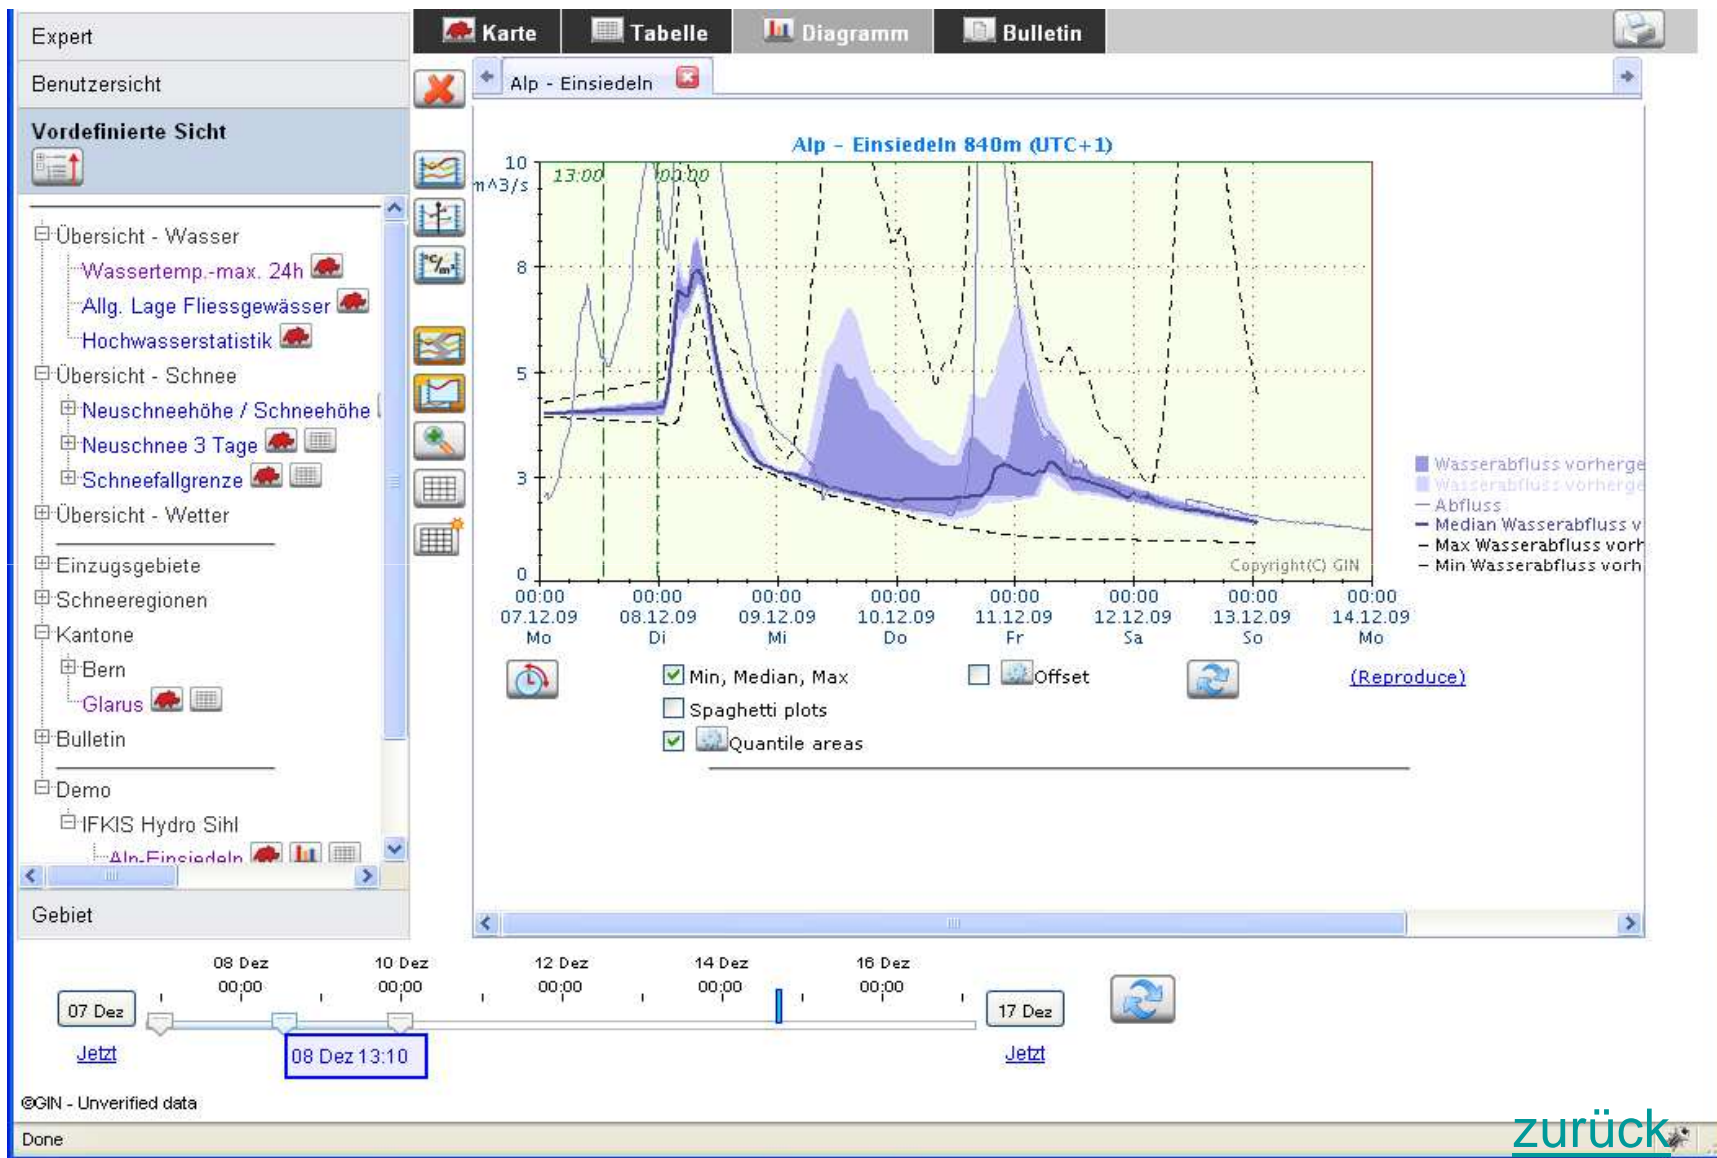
Expert

Benutzersicht

Vordefinierte Sicht

Übersicht - Wasser
Wassertemp.-max. 24h
Allg. Lage Fliessgewässer
Hochwasserstatistik
Übersicht - Schnee
Neuschneehöhe / Schneehöhe
Neuschnee 3 Tage
Schneefallgrenze
Übersicht - Wetter
Einzugsgebiete
Schneeregionen
Kantone
Bern
Glarus
Bulletin
Demo
IFKIS Hydro Sihl
Alp-Einsiedeln

Gebiet

Karte | Tabelle | Diagramm | Bulletin

Alp - Einsiedeln

Alp - Einsiedeln 840m (UTC+1)

10
m^3/s
8
5
3
0

13:00
00:00

Copyright(C) GIN

00:00 07.12.09 Mo
00:00 08.12.09 Di
00:00 09.12.09 Mi
00:00 10.12.09 Do
00:00 11.12.09 Fr
00:00 12.12.09 Sa
00:00 13.12.09 So
00:00 14.12.09 Mo

Wasserabfluss vorherge
Wasserabfluss vorherge
Abfluss
Median Wasserabfluss v
Max Wasserabfluss vorh
Min Wasserabfluss vorh

Min, Median, Max
Offset
(Reproduce)
Spaghetti plots
Quantile areas

08 Dez 00:00
10 Dez 00:00
12 Dez 00:00
14 Dez 00:00
16 Dez 00:00

07 Dez
17 Dez
Jetzt
08 Dez 13:10
Jetzt

©GIN - Unverified data

Done

zurück